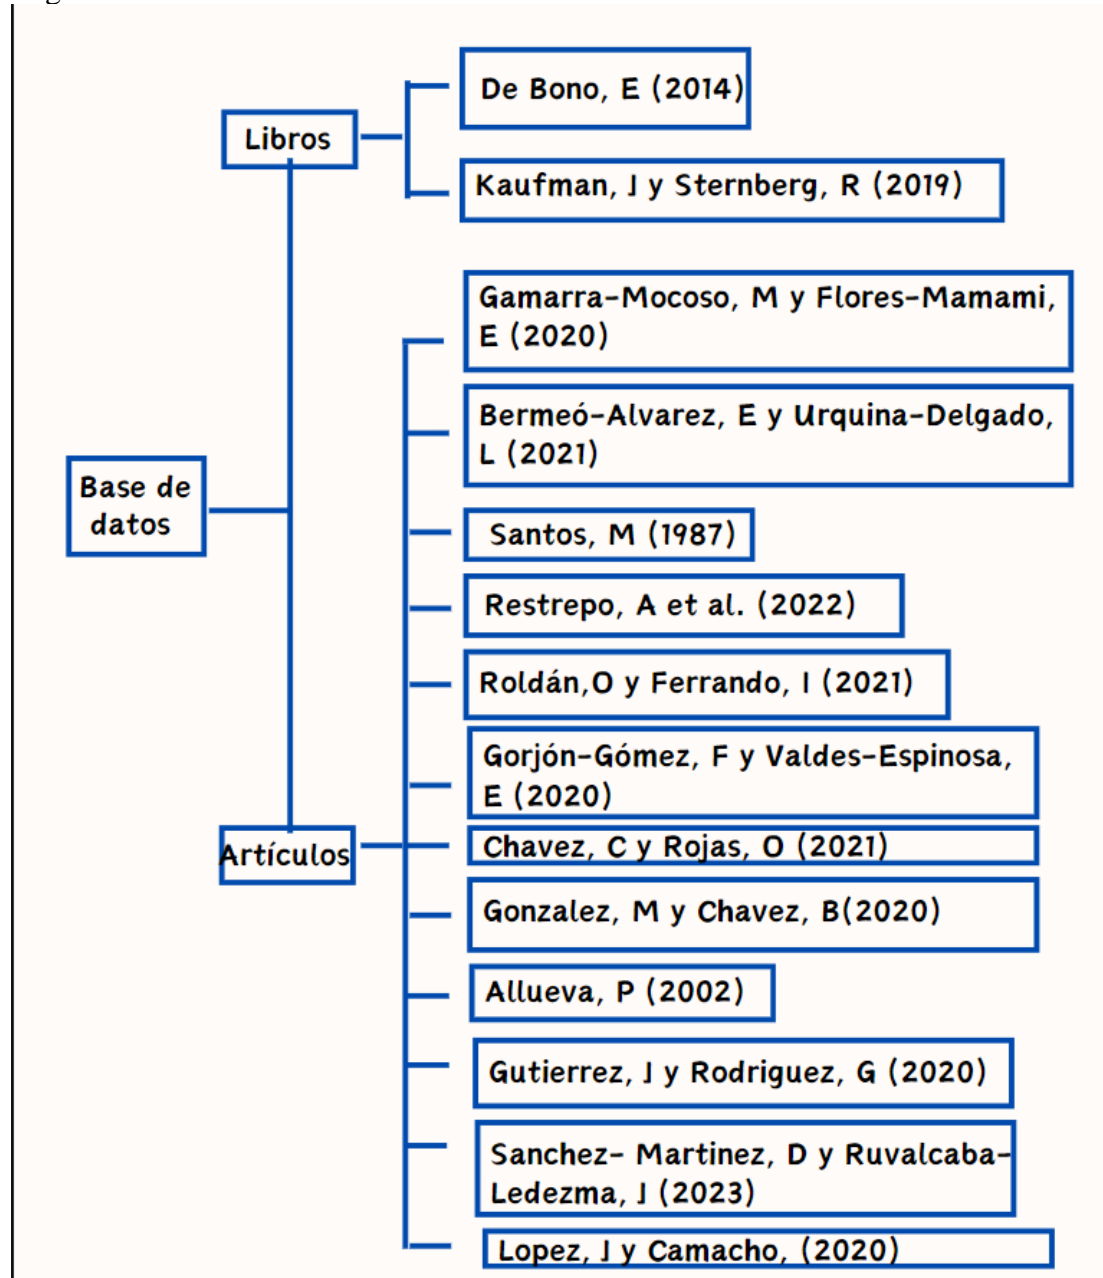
Base de datos

Libros

De Bono, E (2014)

Kaufman, J y Sternberg, R (2019)

Artículos

Gamarra-Mocoso, M y Flores-Mamami, E (2020)

Bermeó-Alvarez, E y Urquina-Delgado, L (2021)

Santos, M (1987)

Restrepo, A et al. (2022)

Roldán,O y Ferrando, I (2021)

Gorjón-Gómez, F y Valdes-Espinosa, E (2020)

Chavez, C y Rojas, O (2021)

Gonzalez, M y Chavez, B(2020)

Allueva, P (2002)

Gutierrez, J y Rodriguez, G (2020)

Sanchez- Martinez, D y Ruvalcaba-Ledezma, J (2023)

Lopez, J y Camacho, (2020)